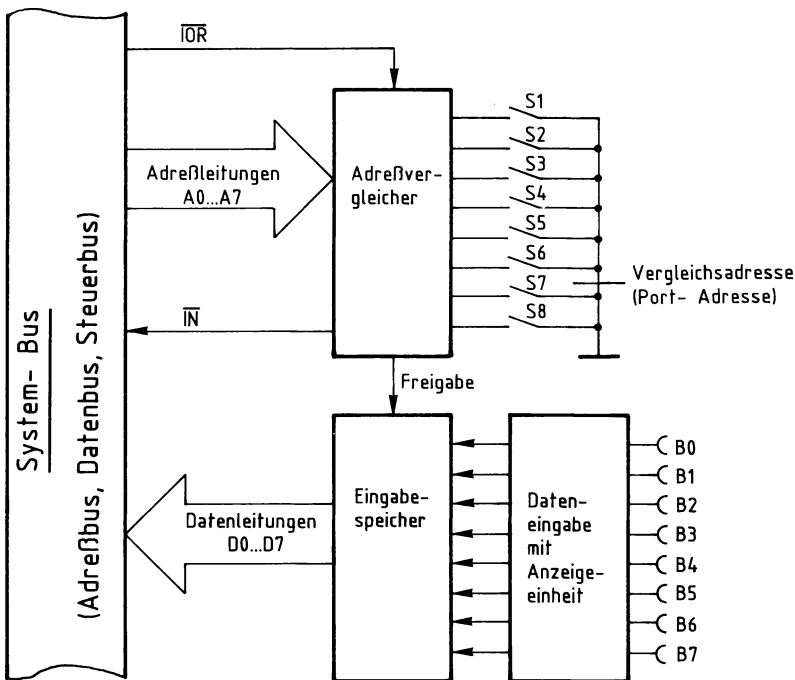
System- Bus
(Adreßbus, Datenbus, Steuerbus)

$\overline{IOR}$

Adreßleitungen
A0...A7

Adreßvergleicher

S1
S2
S3
S4
S5
S6
S7
S8

Vergleichsadresse
(Port- Adresse)

$\overline{IN}$

Freigabe

Datenleitungen
D0...D7

Eingabespeicher

Dateneingabe mit Anzeigeeinheit

B0
B1
B2
B3
B4
B5
B6
B7